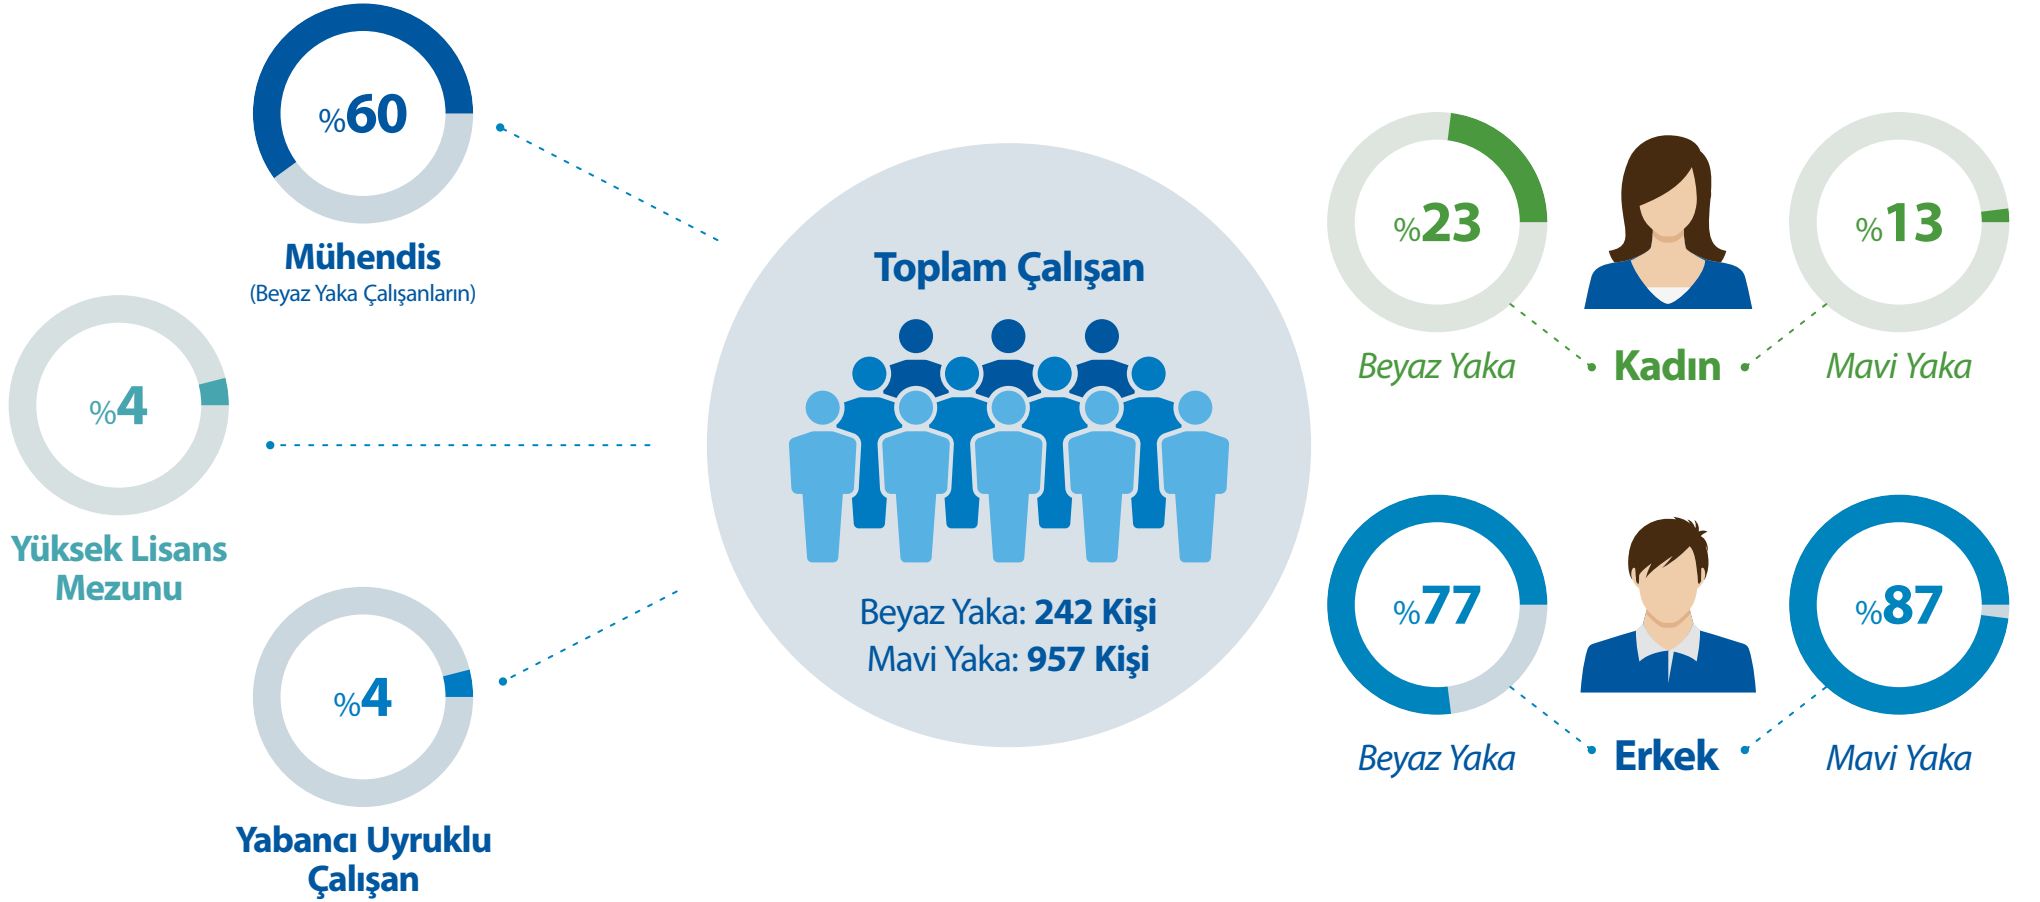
%60

Mühendis
(Beyaz Yaka Çalışanların)

%4

Yüksek Lisans Mezunu

%4

Yabancı Uyruklu Çalışan

Toplam Çalışan

Beyaz Yaka: 242 Kişi
Mavi Yaka: 957 Kişi

%23

Beyaz Yaka

Kadın

%13

Mavi Yaka

%77

Beyaz Yaka

Erkek

%87

Mavi Yaka